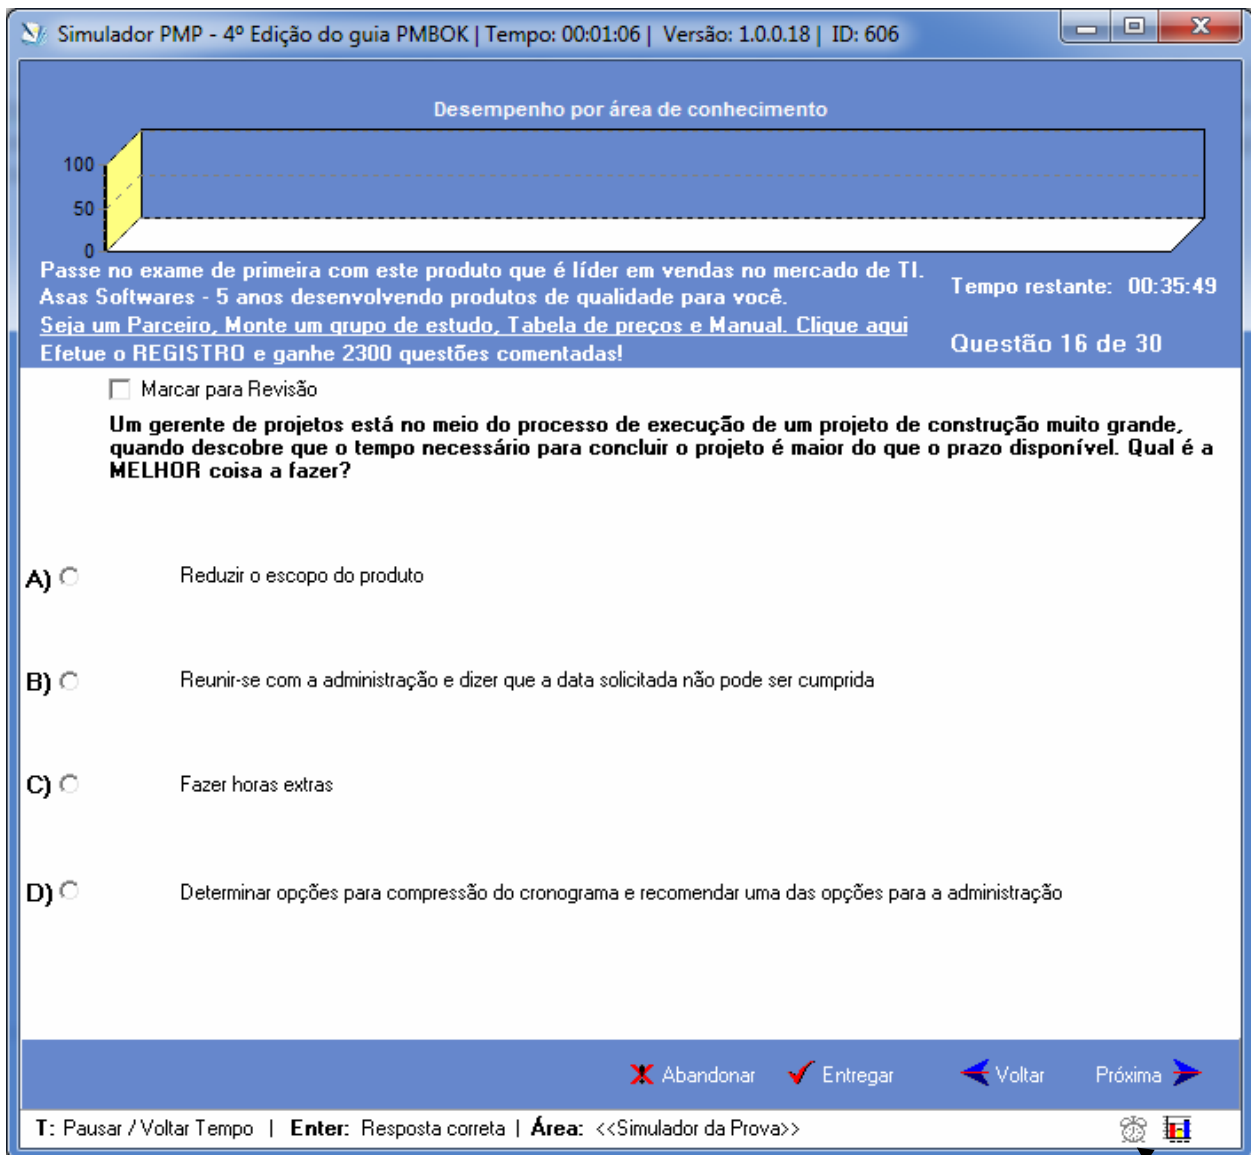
Simulador PMP - 4º Edição do guia PMBOK | Tempo: 00:01:06 | Versão: 1.0.0.18 | ID: 606

Desempenho por área de conhecimento

100
50
0

Passe no exame de primeira com este produto que é líder em vendas no mercado de TI.
Asas Softwares - 5 anos desenvolvendo produtos de qualidade para você.
Seja um Parceiro, Monte um grupo de estudo, Tabela de preços e Manual. Clique aqui
Efetue o REGISTRO e ganhe 2300 questões comentadas!

Tempo restante: 00:35:49

Questão 16 de 30

Marcar para Revisão

Um gerente de projetos está no meio do processo de execução de um projeto de construção muito grande, quando descobre que o tempo necessário para concluir o projeto é maior do que o prazo disponível. Qual é a MELHOR coisa a fazer?

A) Reduzir o escopo do produto

B) Reunir-se com a administração e dizer que a data solicitada não pode ser cumprida

C) Fazer horas extras

D) Determinar opções para compressão do cronograma e recomendar uma das opções para a administração

Abandonar Entregar Voltar Próxima

T: Pausar / Voltar Tempo | Enter: Resposta correta | Área: <<Simulador da Prova>>